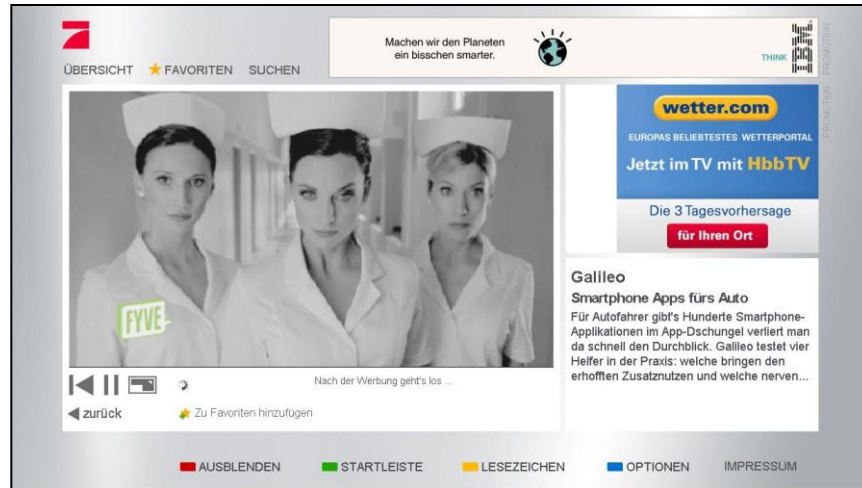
ÜBERSICHT ★ FAVORITEN SUCHEN

Machen wir den Planeten ein bisschen smarter.

THINK IBM

PROMOTION

FYVE

Nach der Werbung geht's los ...

◀ zurück

Zu Favoriten hinzufügen

PROMOTION

wetter.com

EUROPAS BELIEBTESTES WETTERPORTAL

Jetzt im TV mit HbbTV

Die 3 Tagesvorhersage

für Ihren Ort

Galileo

Smartphone Apps fürs Auto

Für Autofahrer gibt's Hunderte Smartphone-Applikationen im App-Dschungel verliert man da schnell den Durchblick. Galileo testet vier Helfer in der Praxis: welche bringen den erhofften Zusatznutzen und welche nerven...

AUSBLENDEN STARTLEISTE LESEZEICHEN OPTIONEN IMPRESSUM